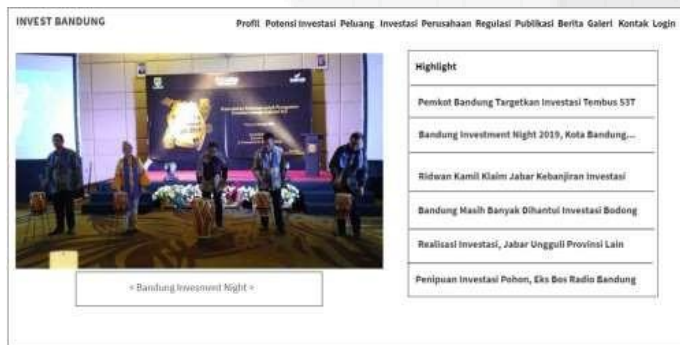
INVEST BANDUNG

Profil Potensi Investasi Peluang Investasi Perusahaan Regulasi Publikasi Berita Galeri Kontak Login

< Bandung Investment Night >

Highlight

Pemkot Bandung Targetkan Investasi Tembus 53T

Bandung Investment Night 2019, Kota Bandung...

Ridwan Kamil Klaim Jabar Kebanjiran Investasi

Bandung Masih Banyak Dihantui Investasi Bodong

Realisasi Investasi, Jabar Ungguli Provinsi Lain

Penipuan Investasi Pohon, Eks Bos Radio Bandung